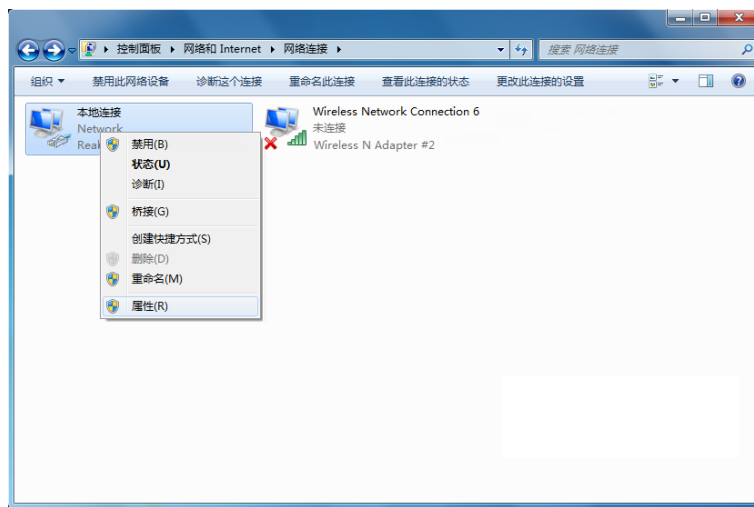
控制面板 ▸ 网络和 Internet ▸ 网络连接 ▸

搜索 网络连接

组织 ▾ 禁用此网络设备 诊断这个连接 重命名此连接 查看此连接的状态 更改此连接的设置

本地连接
Network
Real

禁用(B)
状态(U)
诊断(I)
桥接(G)
创建快捷方式(S)
删除(D)
重命名(M)
属性(R)

Wireless Network Connection 6
未连接
Wireless N Adapter #2